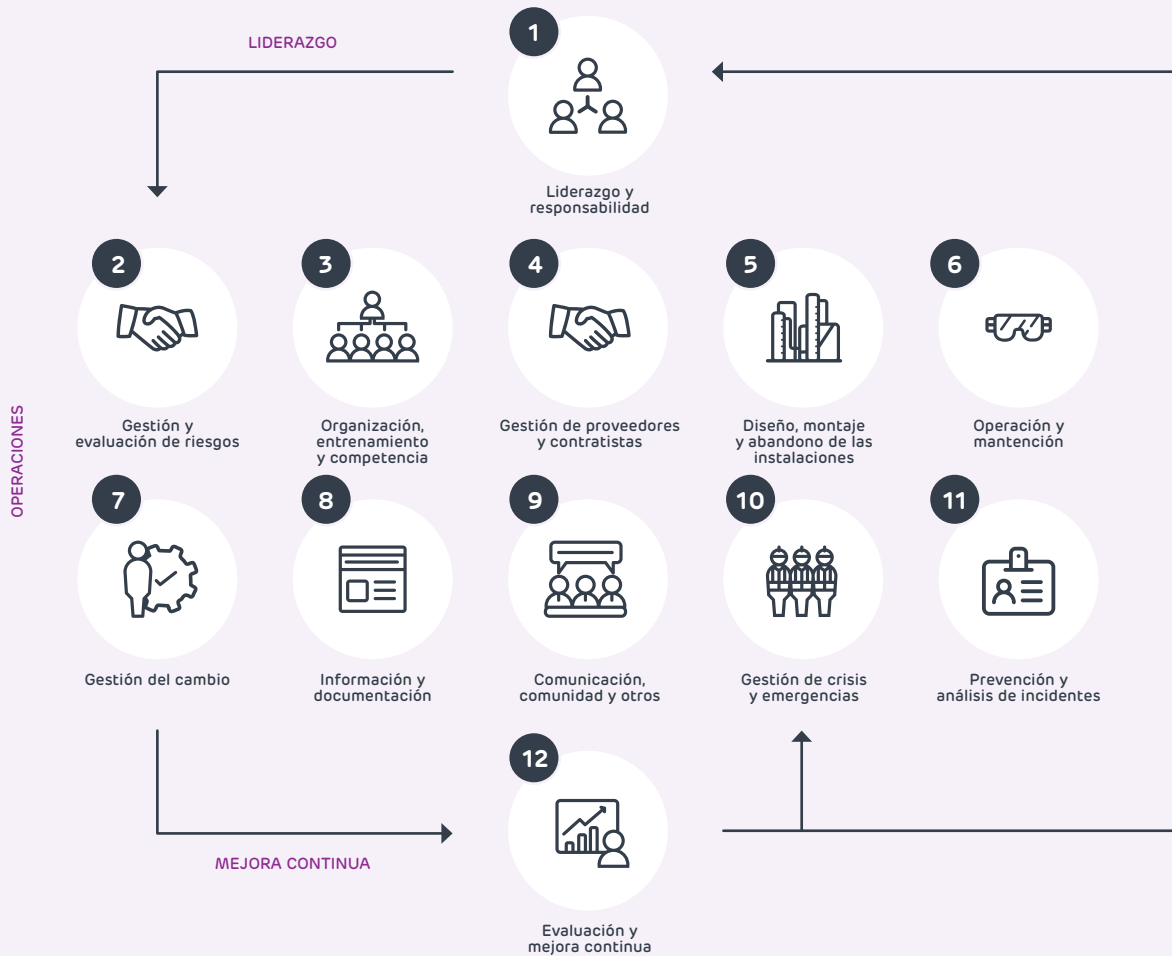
LIDERAZGO

1

Liderazgo y responsabilidad

OPERACIONES

2

Gestión y evaluación de riesgos

3

Organización, entrenamiento y competencia

4

Gestión de proveedores y contratistas

5

Diseño, montaje y abandono de las instalaciones

6

Operación y mantención

7

Gestión del cambio

8

Información y documentación

9

Comunicación, comunidad y otros

10

Gestión de crisis y emergencias

11

Prevención y análisis de incidentes

12

MEJORA CONTINUA

Evaluación y mejora continua